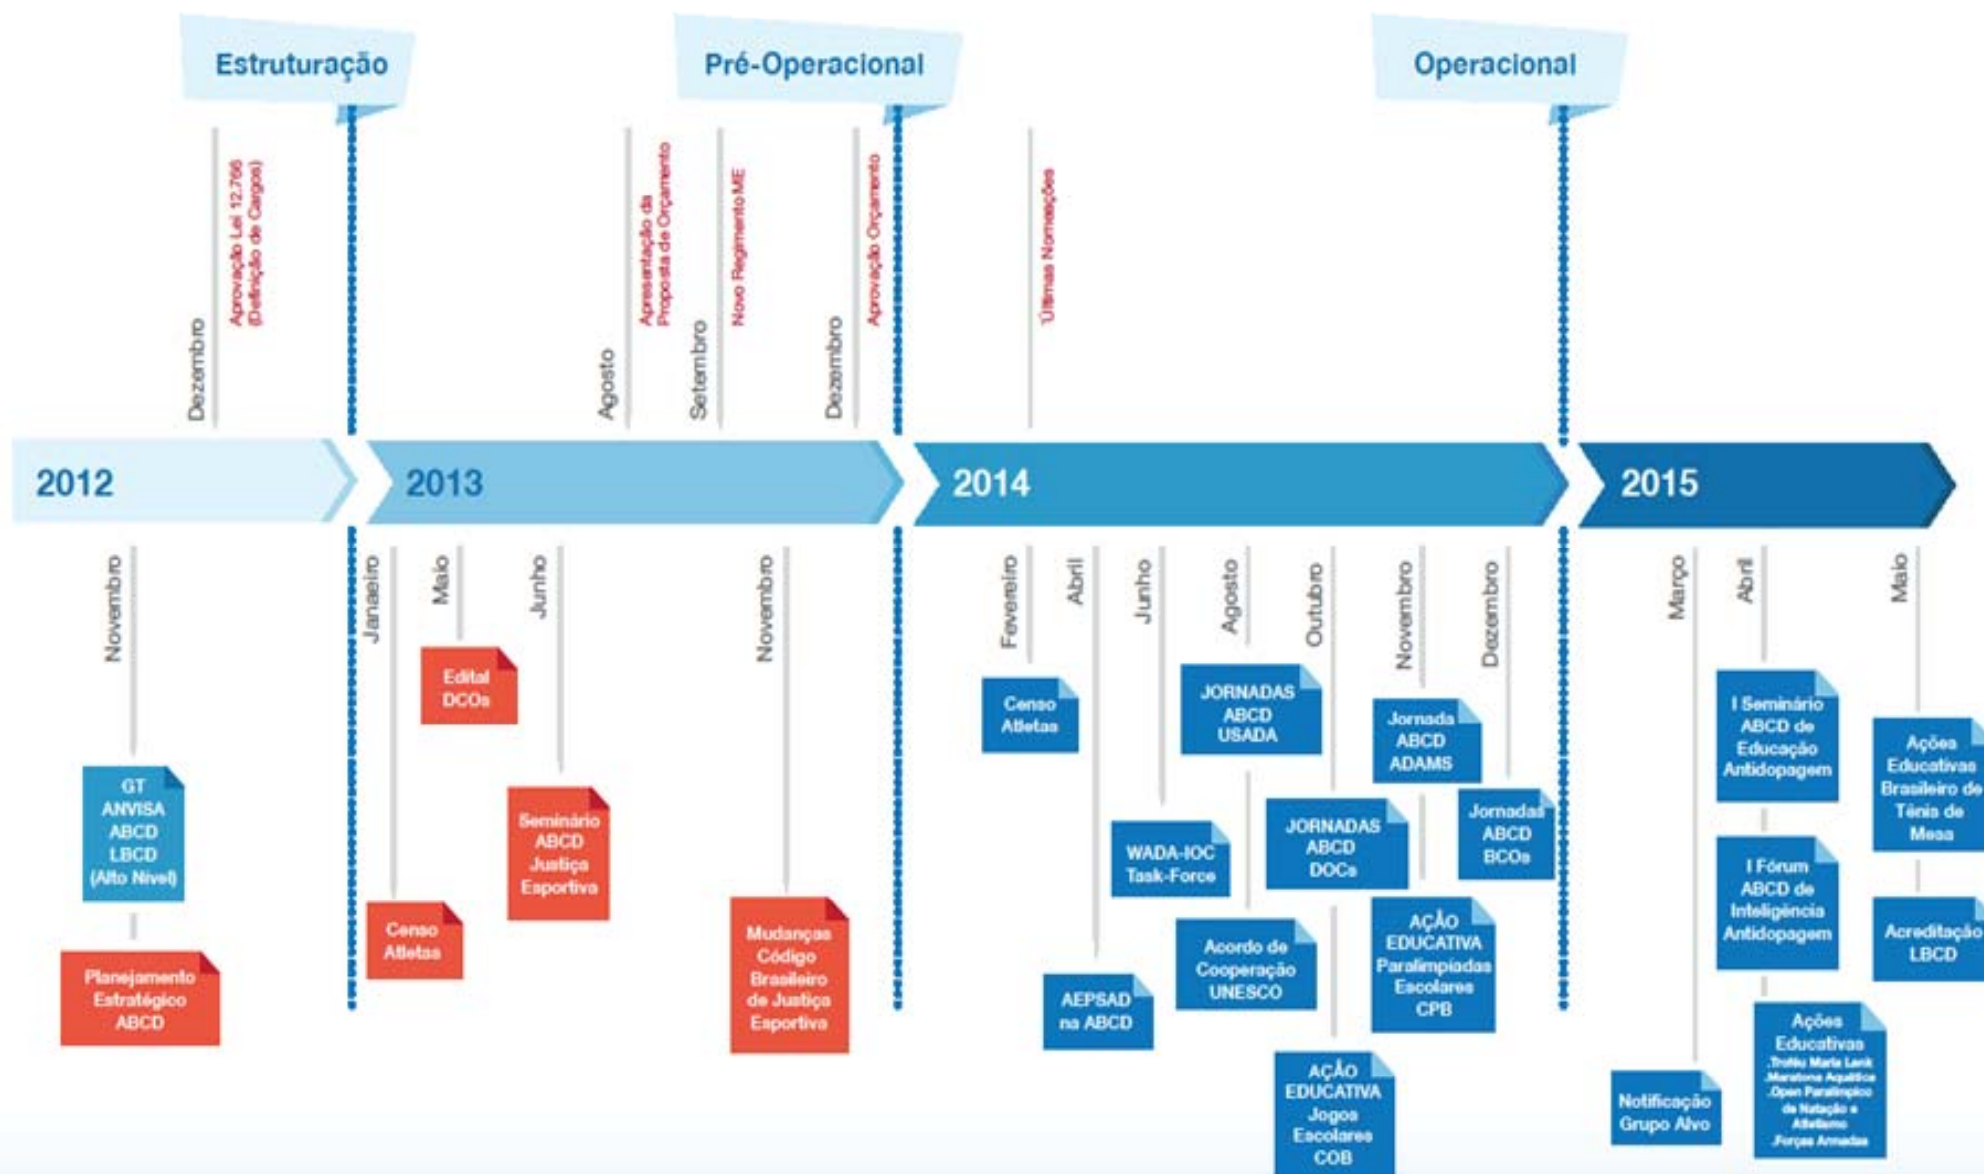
Estruturação

Pré-Operacional

Operacional

Dezembro

Aprovação Lei 12.766 (Definição de Cargos)

Agosto

Apresentação da Proposta de Orçamento

Setembro

Novo Regimento ME

Dezembro

Aprovação Orçamento

Últimas Nomeações

2012

2013

2014

2015

Novembro

GT ANVISA ABCD LBCD (Alto Nível)

Planejamento Estratégico ABCD

Janeiro

Censo Atletas

Maio

Edital DCOs

Junho

Seminário ABCD Justiça Esportiva

Novembro

Mudanças Código Brasileiro de Justiça Esportiva

Fevereiro

Censo Atletas

Abril

AEPSAD na ABCD

Junho

WADA-IOC Task-Force

Agosto

JORNADAS ABCD USADA

Acordo de Cooperação UNESCO

Outubro

JORNADAS ABCD DOCs

AÇÃO EDUCATIVA Jogos Escolares COB

Novembro

Jornada ABCD ADAMS

AÇÃO EDUCATIVA Paralimpíadas Escolares CPB

Dezembro

Jornadas ABCD BCOs

Março

Notificação Grupo Alvo

Abril

I Seminário ABCD de Educação Antidopagem

I Fórum ABCD de Inteligência Antidopagem

Ações Educativas .Troféu Maria Lenk .Maratona Aquática .Open Paralímpico de Natação e Atletismo .Forças Armadas

Maio

Ações Educativas Brasileiro de Tênis de Mesa

Acreditação LBCD